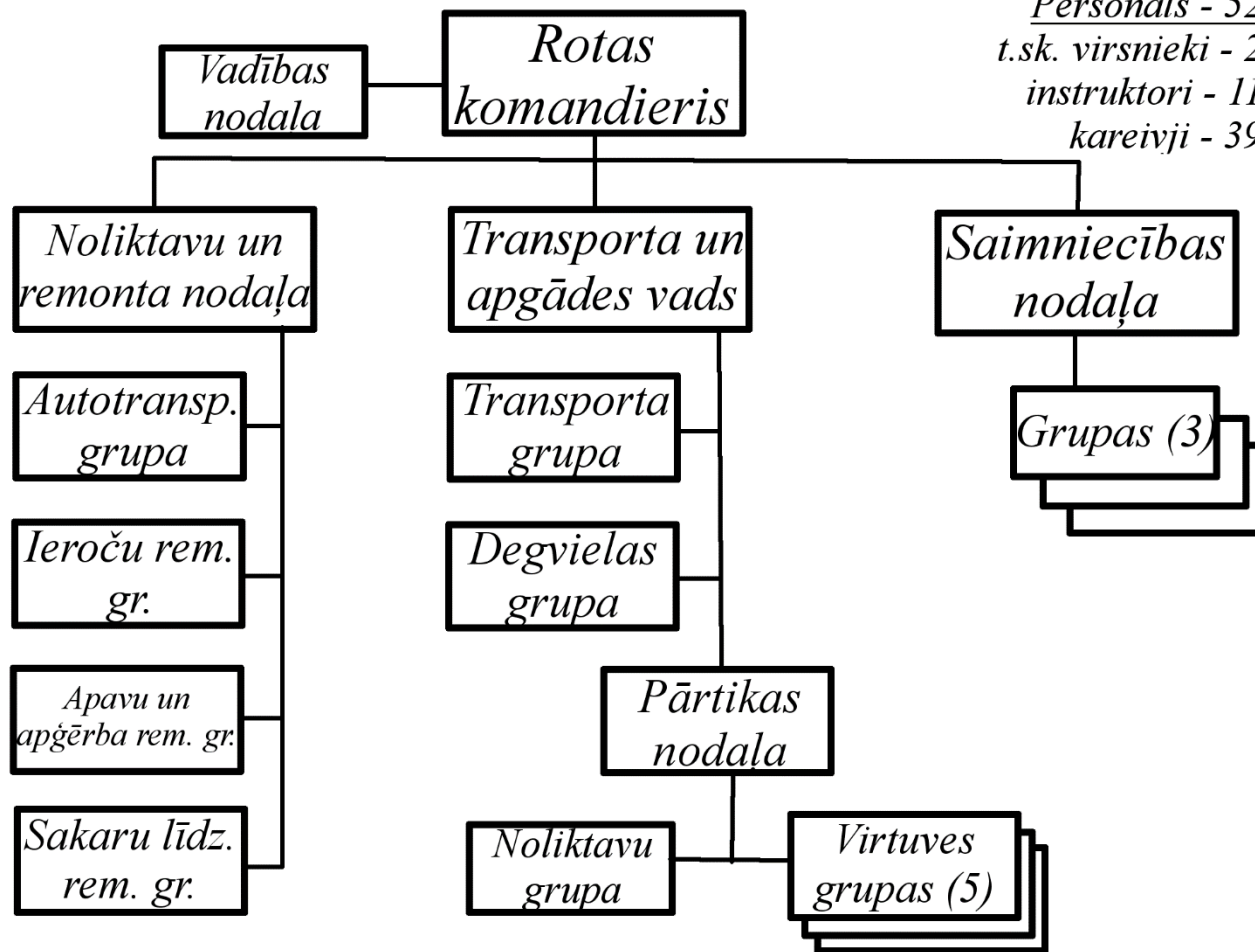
Personāls - 52
t.sk. virsnieki - 2
instruktori - 11
kareivji - 39

Vadības nodala

Rotas komandieris

Noliktavu un remonta nodaļa

Transporta un apgādes vads

Saimniecības nodaļa

Autotransp. grupa

Transporta grupa

Grupas (3)

Ieroču rem. gr.

Degvielas grupa

Apavu un apģērba rem. gr.

Pārtikas nodala

Sakaru līdz. rem. gr.

Noliktavu grupa

Virtuves grupas (5)